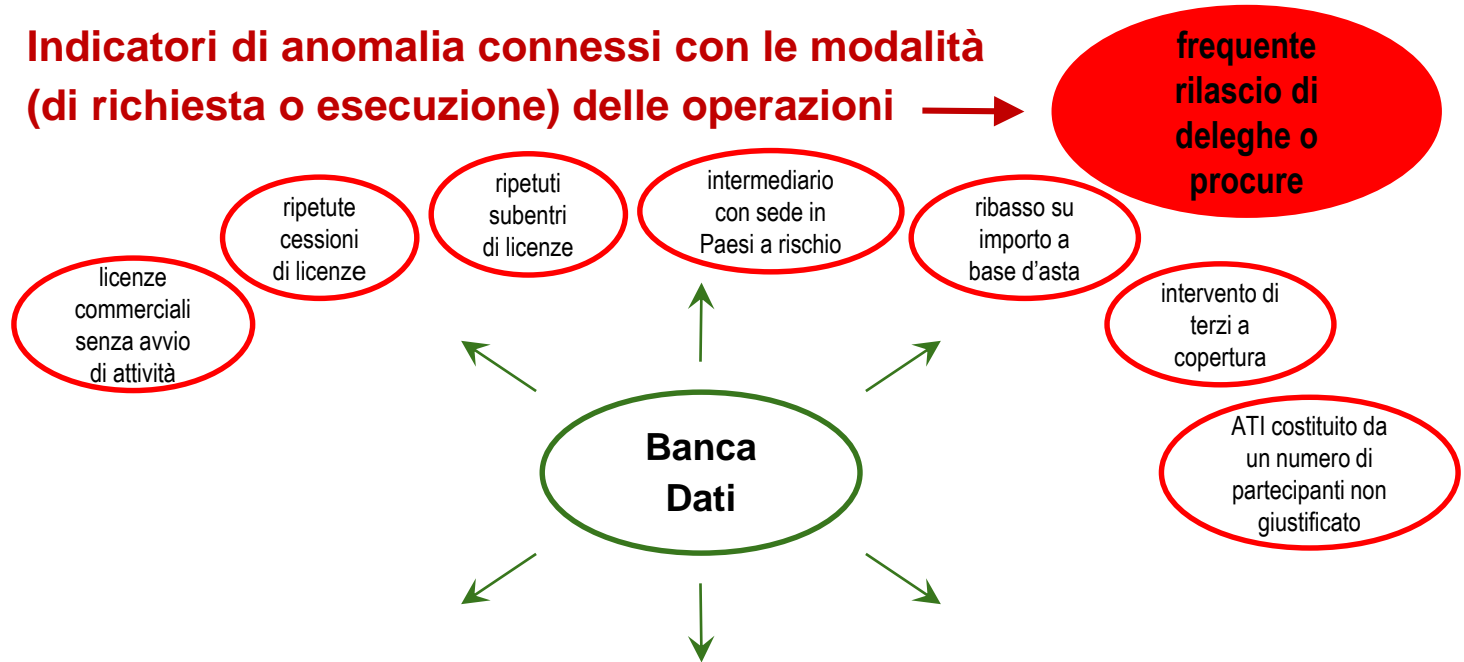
Indicatori di anomalia connessi con le modalità (di richiesta o esecuzione) delle operazioni

frequente rilascio di deleghe o procure

licenze commerciali senza avvio di attività

ripetute cessioni di licenze

ripetuti subentri di licenze

intermediario con sede in Paesi a rischio

ribasso su importo a base d'asta

intervento di terzi a copertura

ATI costituito da un numero di partecipanti non giustificato

Banca Dati